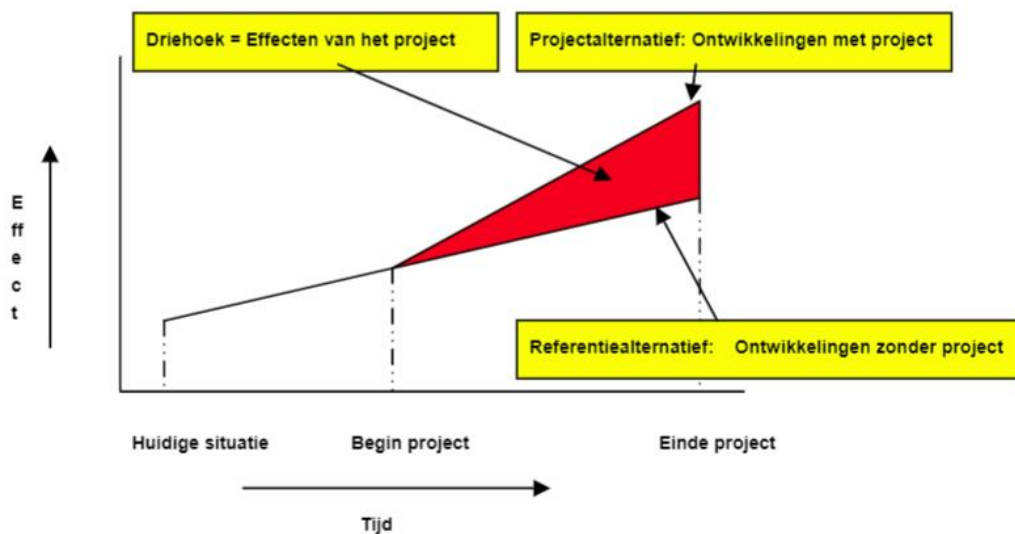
Driehoek = Effecten van het project

Projectalternatief: Ontwikkelingen met project

E
ff
e
c
t

Referentiealternatief: Ontwikkelingen zonder project

Huidige situatie

Begin project

Einde project

Tijd